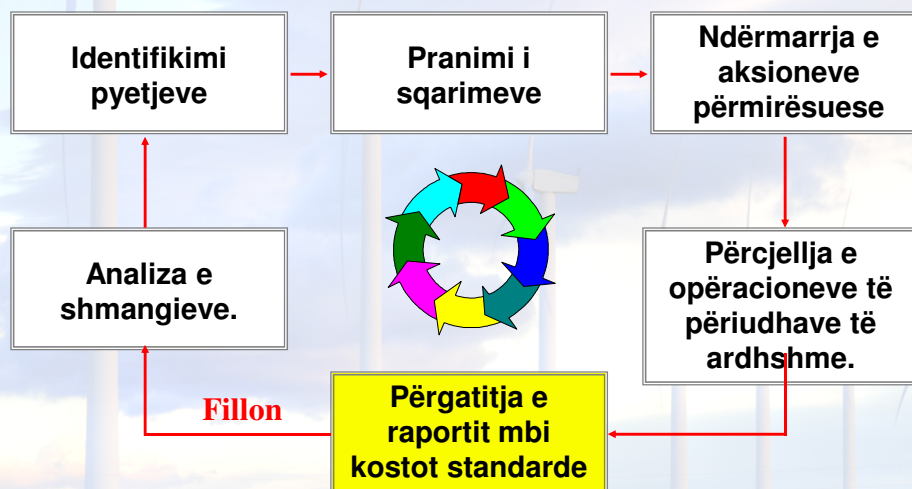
Identifikimi pyetjeve

Pranimi i sqarimeve

Ndërmarrja e aksioneve përmirësuese

Përcjellja e opëracioneve të përiudhave të ardhshme.

Përgatitja e raportit mbi kostot standarde

Fillon

Analiza e shmangieve.